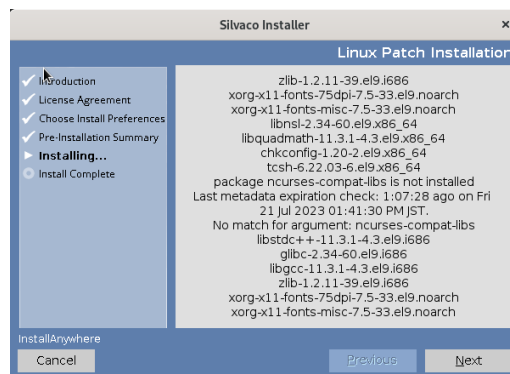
Silvaco Installer

Linux Patch Installation

Introduction
License Agreement
Choose Install Preferences
Pre-Installation Summary
Installing...
Install Complete

zlib-1.2.11-39.el9.i686
xorg-x11-fonts-75dpi-7.5-33.el9.noarch
xorg-x11-fonts-misc-7.5-33.el9.noarch
libnsl-2.34-60.el9.x86_64
libquadmath-11.3.1-4.3.el9.x86_64
chkconfig-1.20-2.el9.x86_64
tcsh-6.22.03-6.el9.x86_64
package ncurses-compat-libs is not installed
Last metadata expiration check: 1:07:28 ago on Fri 21 Jul 2023 01:41:30 PM JST.
No match for argument: ncurses-compat-libs
libstdc++-11.3.1-4.3.el9.i686
glibc-2.34-60.el9.i686
libgcc-11.3.1-4.3.el9.i686
zlib-1.2.11-39.el9.i686
xorg-x11-fonts-75dpi-7.5-33.el9.noarch
xorg-x11-fonts-misc-7.5-33.el9.noarch

InstallAnywhere

Cancel

Previous

Next